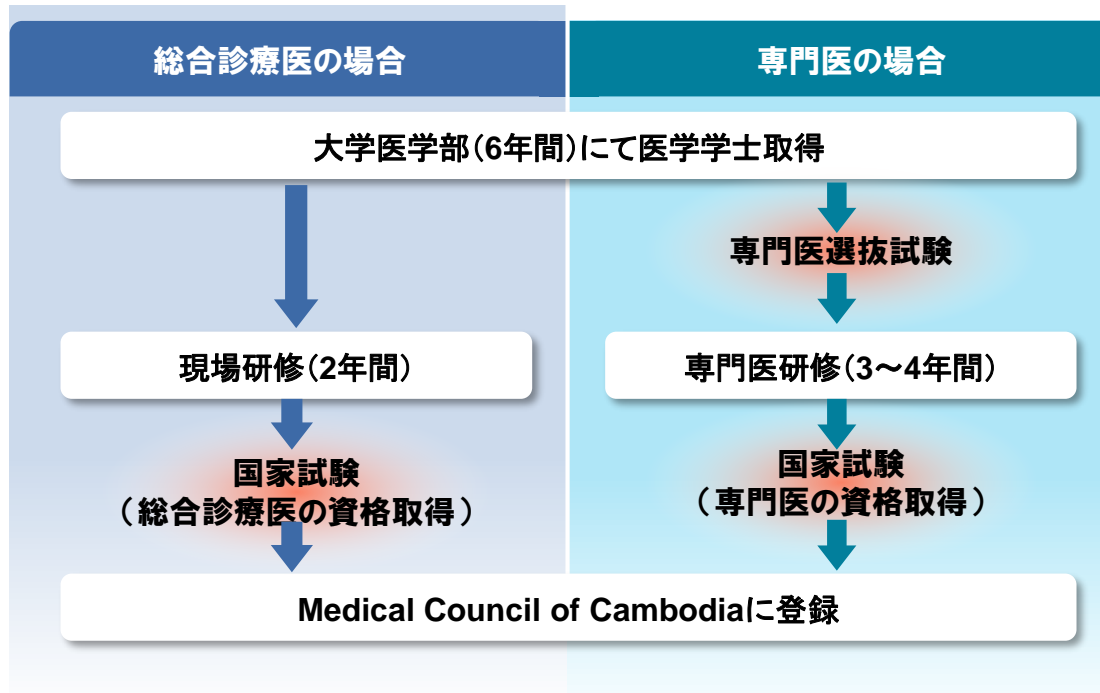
総合診療医の場合

専門医の場合

大学医学部（6年間）にて医学学士取得

専門医選抜試験

現場研修（2年間）

専門医研修（3～4年間）

国家試験
（総合診療医の資格取得）

国家試験
（専門医の資格取得）

Medical Council of Cambodiaに登録